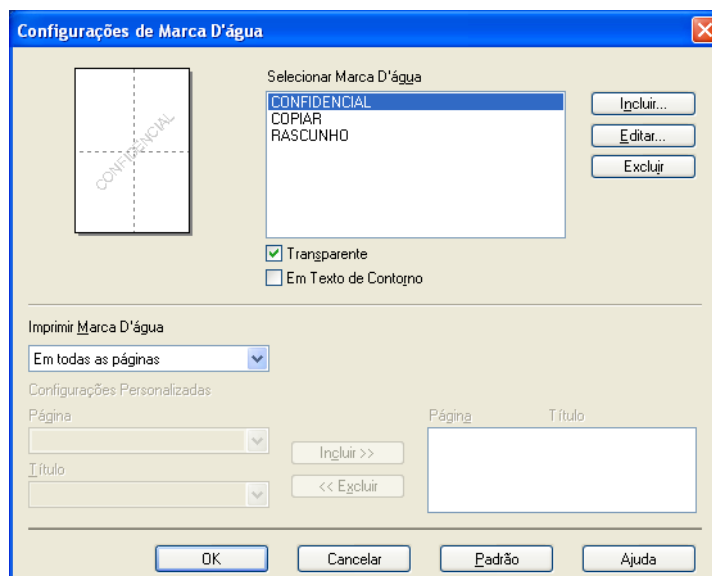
Configurações de Marca D'água

CONFIDENCIAL

Selecionar Marca D'água

CONFIDENCIAL
COPIAR
RASCUNHO

Incluir...
Editar...
Excluir

Transparente
Em Texto de Contorno

Imprimir Marca D'água

Em todas as páginas

Configurações Personalizadas

Página

Título

Incluir >>
<< Excluir

Página
Título

OK
Cancelar
Padrão
Ajuda